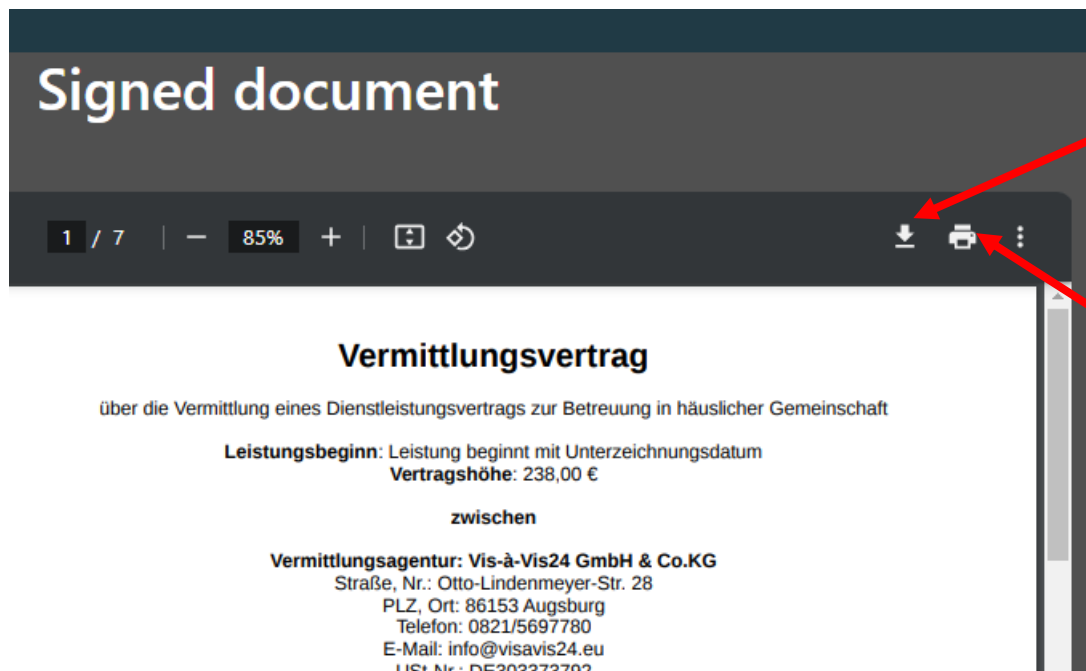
Signed document

1 / 7 — 85% +

Vermittlungsvertrag

über die Vermittlung eines Dienstleistungsvertrags zur Betreuung in häuslicher Gemeinschaft

**Leistungsbeginn**: Leistung beginnt mit Unterzeichnungsdatum
**Vertragshöhe**: 238,00 €

**zwischen**

**Vermittlungsagentur: Vis-à-Vis24 GmbH & Co.KG**
Straße, Nr.: Otto-Lindenmeyer-Str. 28
PLZ, Ort: 86153 Augsburg
Telefon: 0821/5697780
E-Mail: info@visavis24.eu
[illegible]